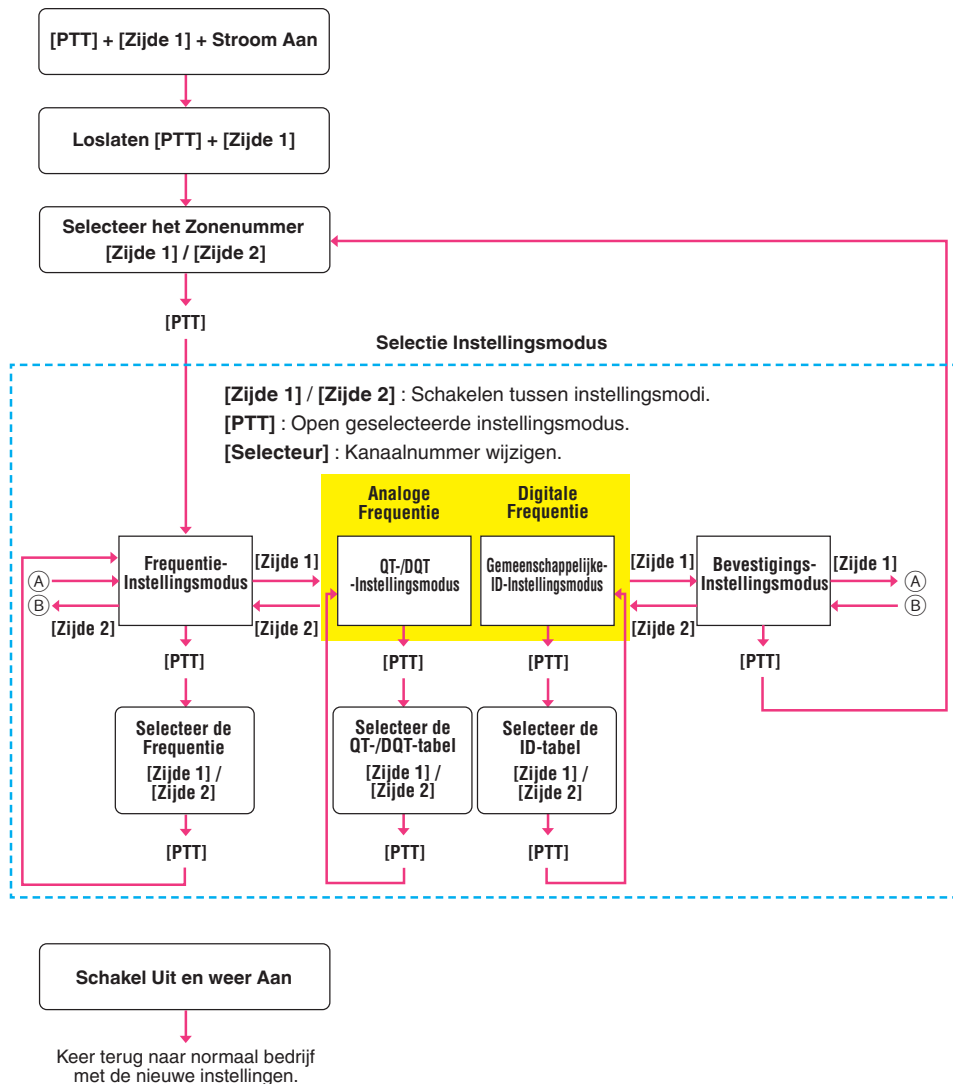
[PTT] + [Zijde 1] + Stroom Aan

Loslaten [PTT] + [Zijde 1]

Selecteer het Zonenummer [Zijde 1] / [Zijde 2]

[PTT]

Selectie Instellingsmodus

[Zijde 1] / [Zijde 2] : Schakelen tussen instellingsmodi.
[PTT] : Open geselecteerde instellingsmodus.
[Selecteur] : Kanaalnummer wijzigen.

Analoge Frequentie

Digitale Frequentie

Ⓐ

Ⓑ

[Zijde 2]

Frequentie-Instellingsmodus

[Zijde 1]

[Zijde 2]

QT-/DQT -Instellingsmodus

Gemeenschappelijke-ID-Instellingsmodus

[Zijde 1]

[Zijde 2]

Bevestigings-Instellingsmodus

[Zijde 1]

Ⓐ

Ⓑ

[PTT]

[PTT]

[PTT]

[PTT]

Selecteer de Frequentie [Zijde 1] / [Zijde 2]

Selecteer de QT-/DQT-tabel [Zijde 1] / [Zijde 2]

Selecteer de ID-tabel [Zijde 1] / [Zijde 2]

[PTT]

[PTT]

[PTT]

Schakel Uit en weer Aan

Keer terug naar normaal bedrijf met de nieuwe instellingen.